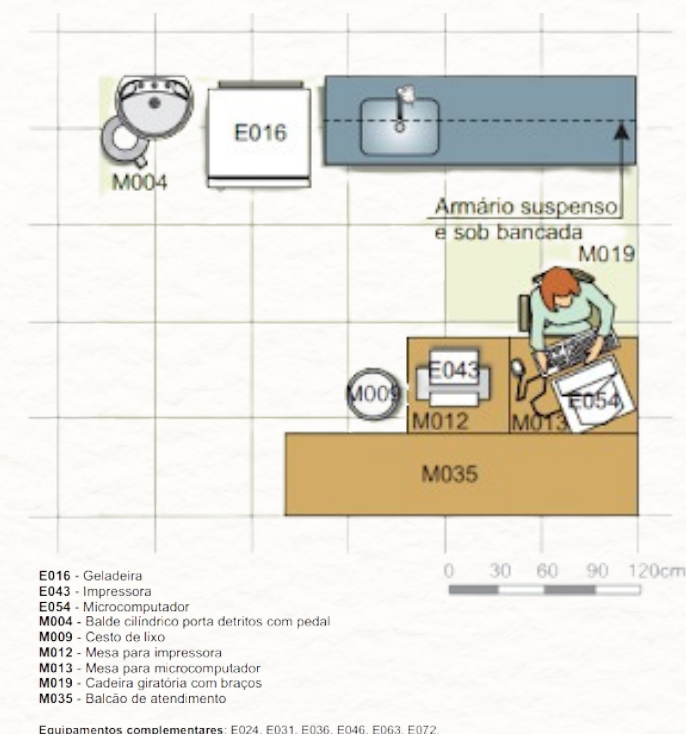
E016

M004

Armário suspenso e sob bancada

M019

E043

M009

M012

M013

E054

M035

0 30 60 90 120cm

**E016** - Geladeira
**E043** - Impressora
**E054** - Microcomputador
**M004** - Balde cilíndrico porta detritos com pedal
**M009** - Cesto de lixo
**M012** - Mesa para impressora
**M013** - Mesa para microcomputador
**M019** - Cadeira giratória com braços
**M035** - Balcão de atendimento

**Equipamentos complementares**: E024, E031, E036, E046, E063, E072.